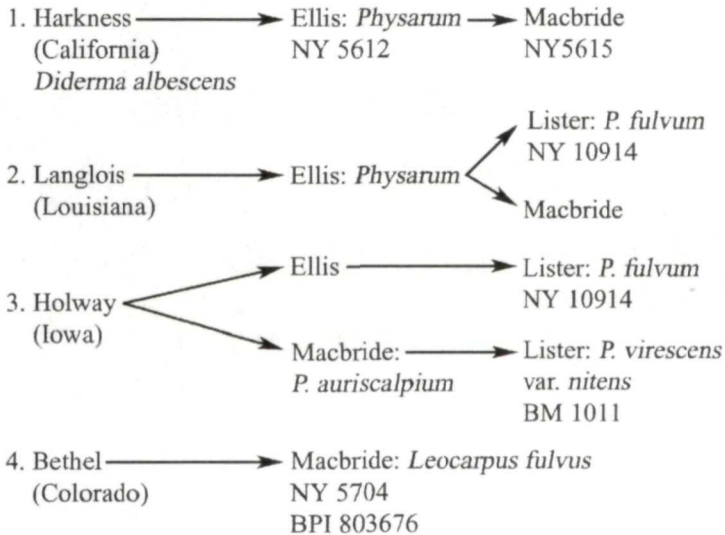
1. Harkness (California) *Diderma albescens* → Ellis: *Physarum* NY 5612 → Macbride NY5615

2. Langlois (Louisiana) → Ellis: *Physarum* → Lister: *P. fulvum* NY 10914
→ Macbride

3. Holway (Iowa) → Ellis → Lister: *P. fulvum* NY 10914
→ Macbride: *P. auriscalpium* → Lister: *P. virescens* var. *nitens* BM 1011

4. Bethel (Colorado) → Macbride: *Leocarpus fulvus* NY 5704 BPI 803676